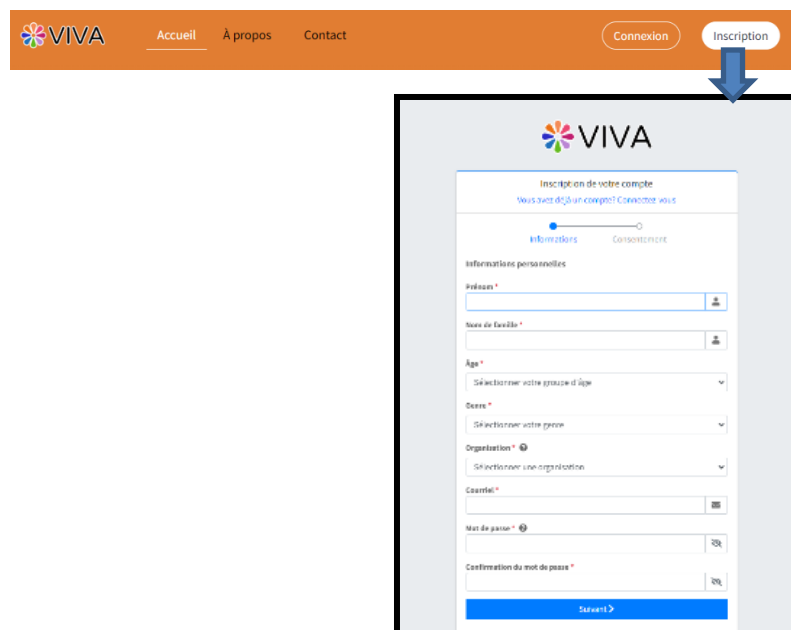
VIVA Accueil À propos Contact Connexion Inscription

VIVA

Inscription de votre compte

Vous avez déjà un compte? Connectez-vous

Informations Consentement

Informations personnelles

Prénom *

Nom de famille *

Âge *

Sélectionner votre groupe d'âge

Genre *

Sélectionner votre genre

Organisation *

Sélectionner une organisation

Courriel *

Mot de passe *

Confirmation du mot de passe *

Suivant